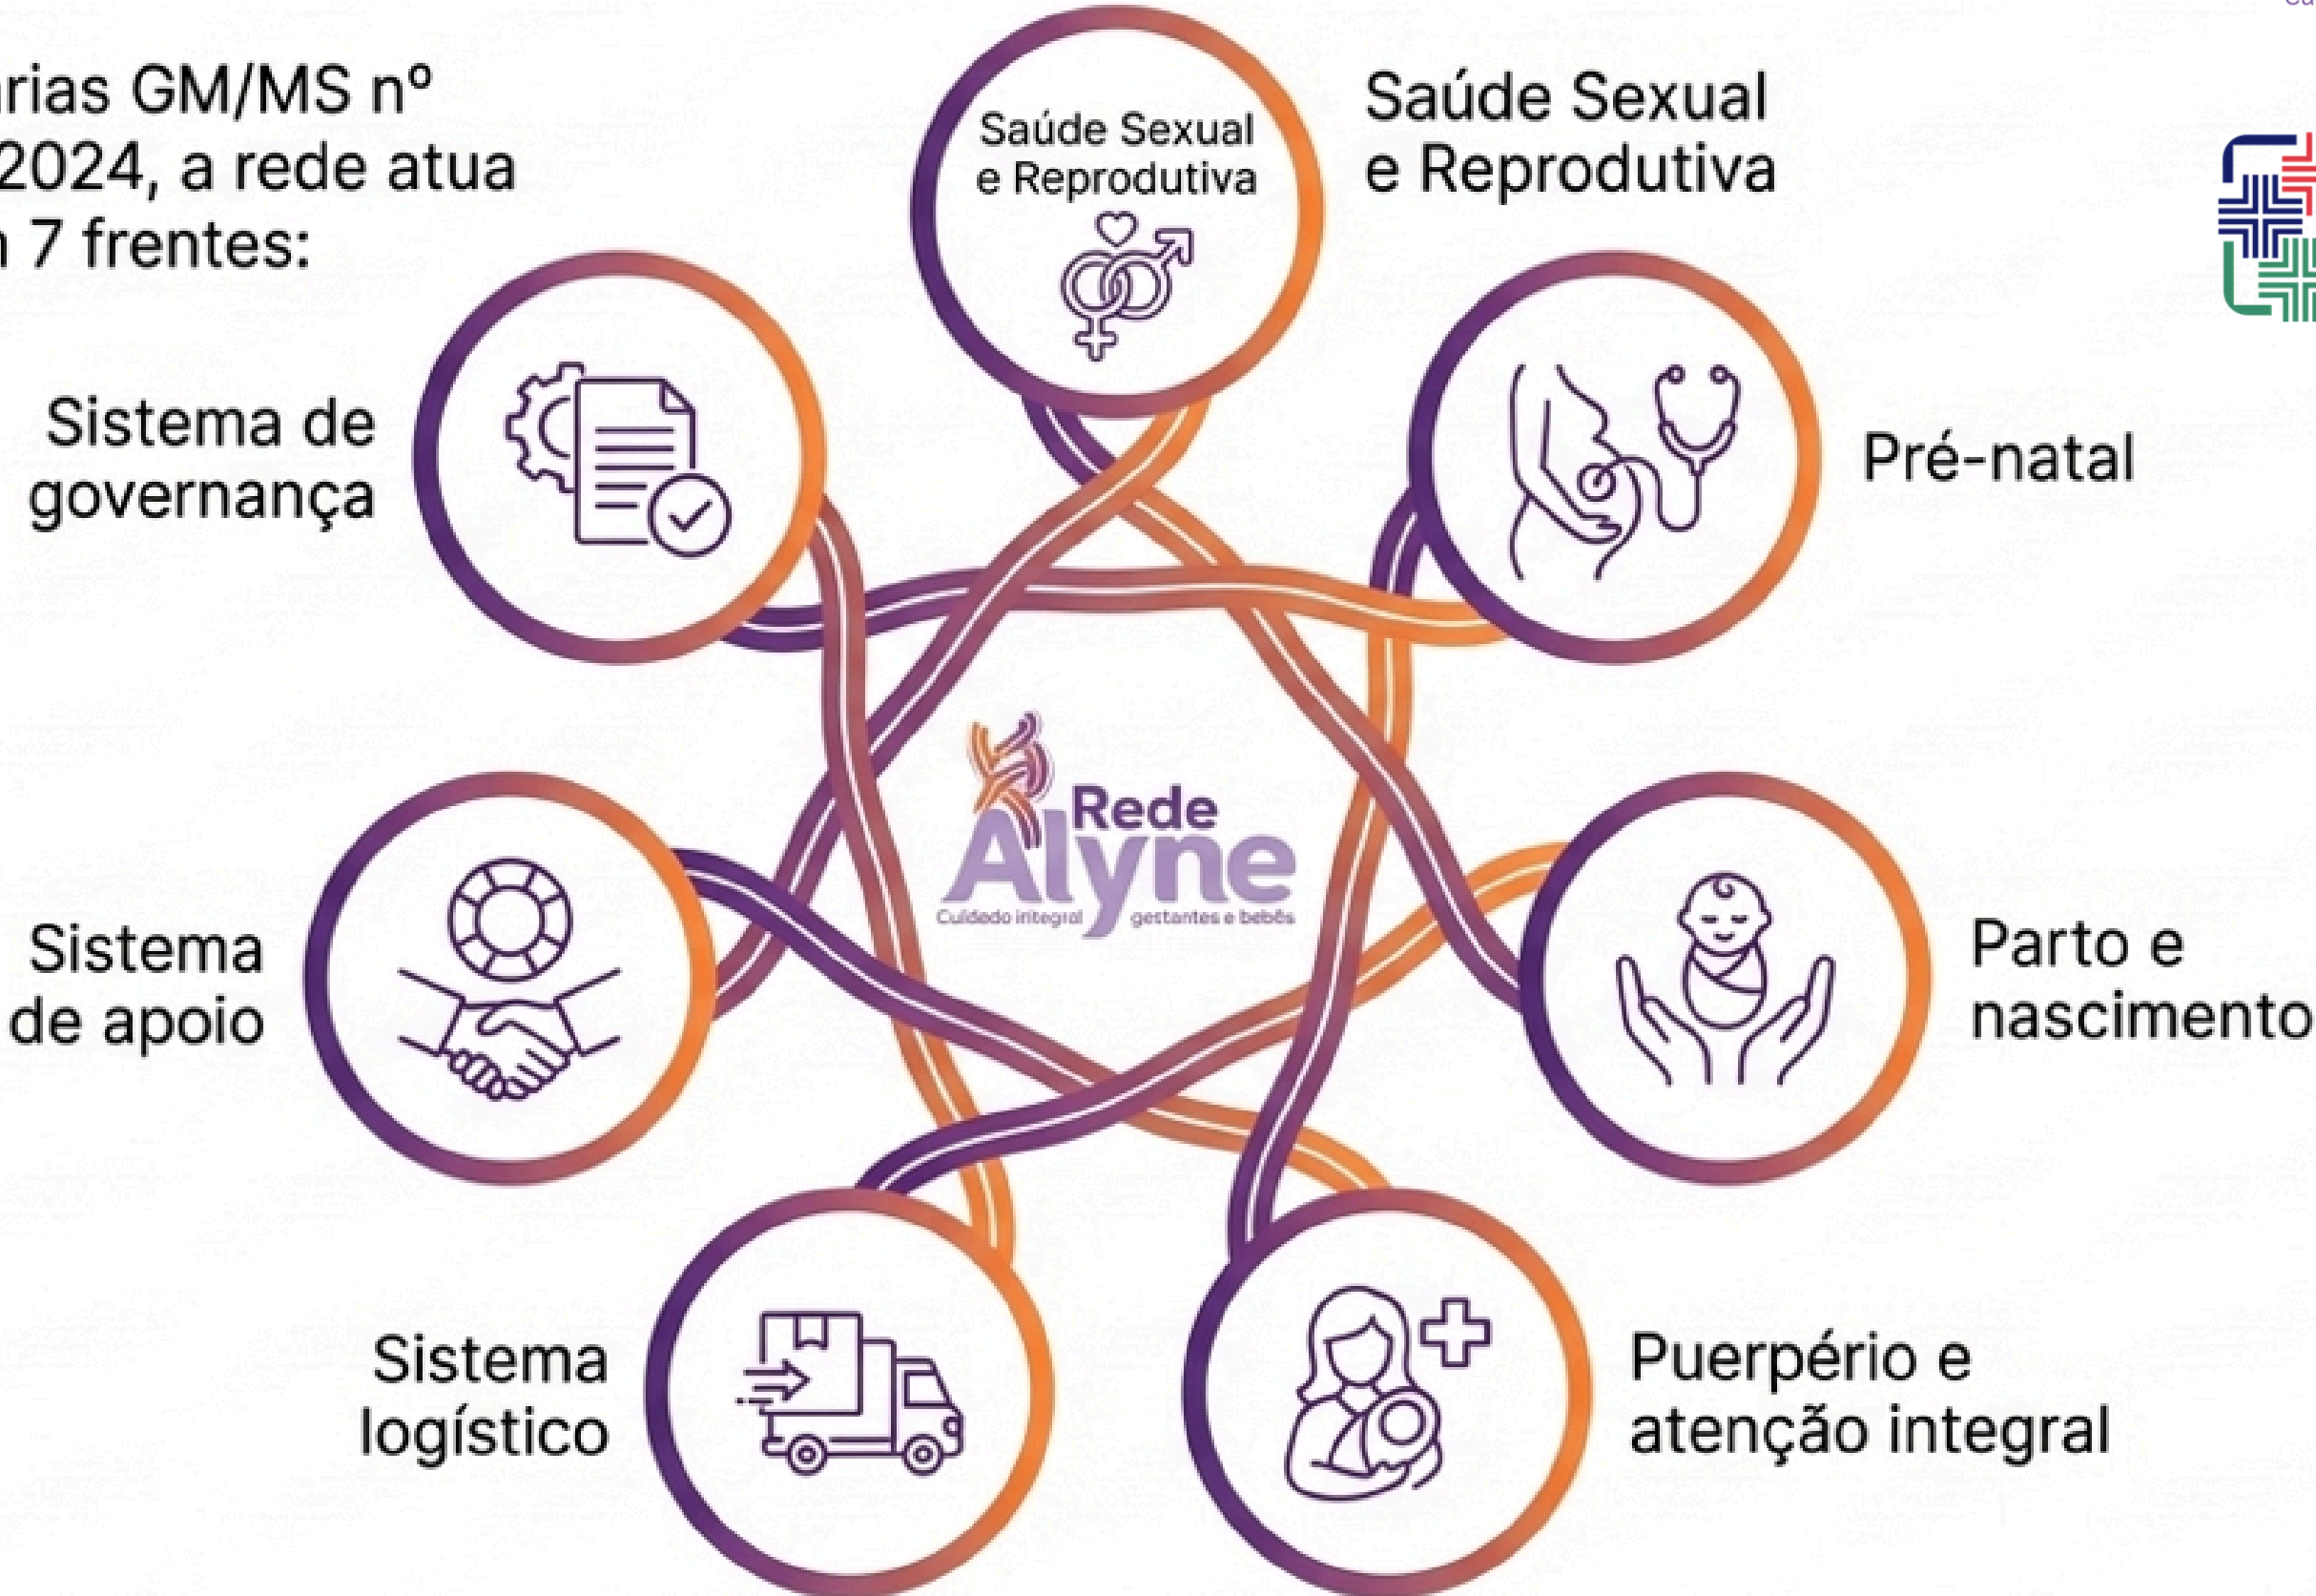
rias GM/MS nº
2024, a rede atua
n 7 frentes:

Saúde Sexual e Reprodutiva

Saúde Sexual e Reprodutiva

Sistema de governança

Pré-natal

Rede Alyne
Cuidado integral gestantes e bebês

Sistema de apoio

Parto e nascimento

Sistema logístico

Puerpério e atenção integral